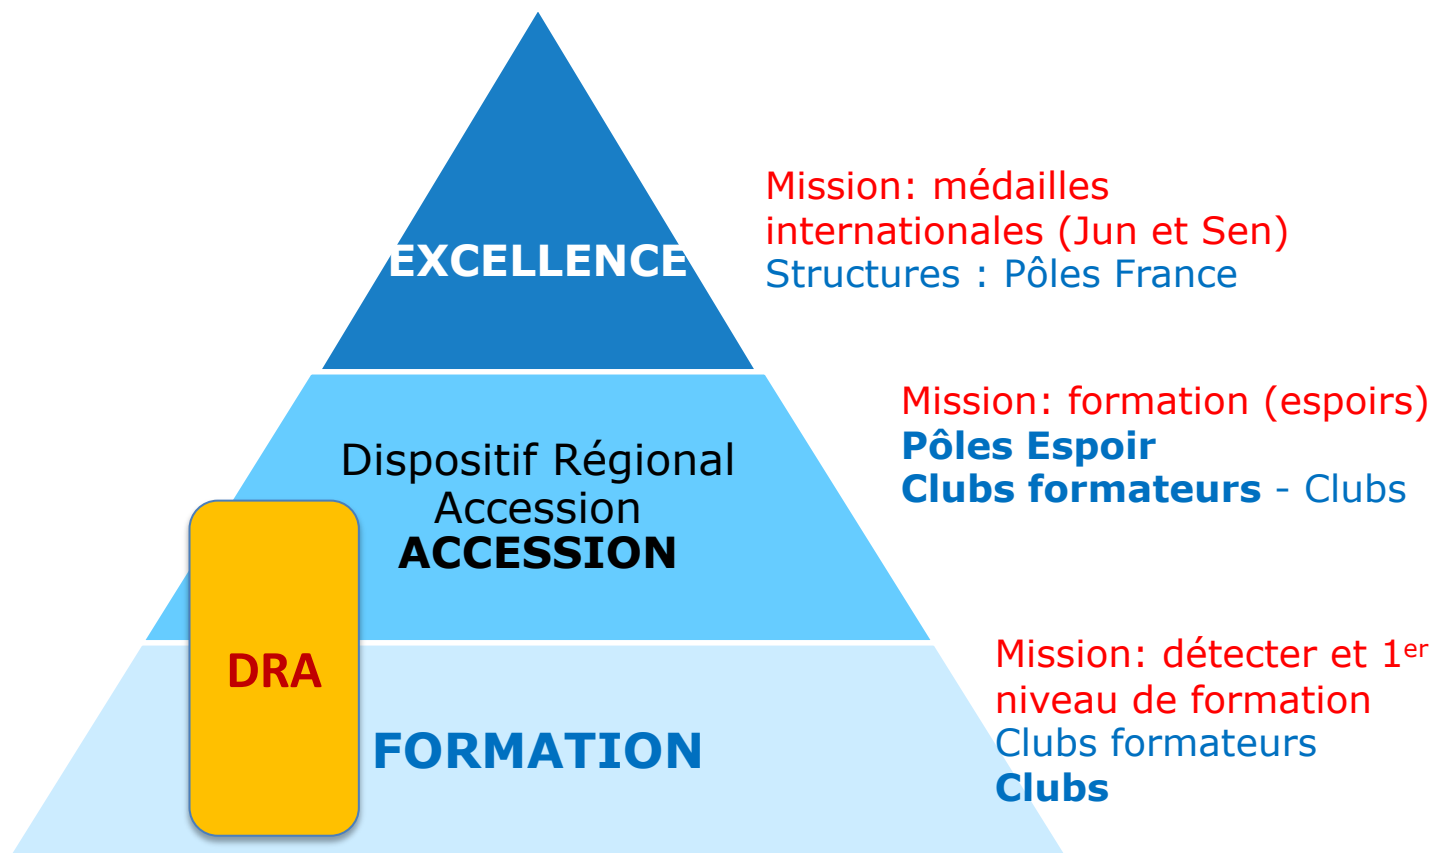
EXCELLENCE

Mission: médailles internationales (Jun et Sen)
Structures : Pôles France

Dispositif Régional Accession
ACCESSION

Mission: formation (espoirs)
Pôles Espoir
Clubs formateurs - Clubs

DRA

FORMATION

Mission: détecter et 1$^{er}$ niveau de formation
Clubs formateurs
Clubs